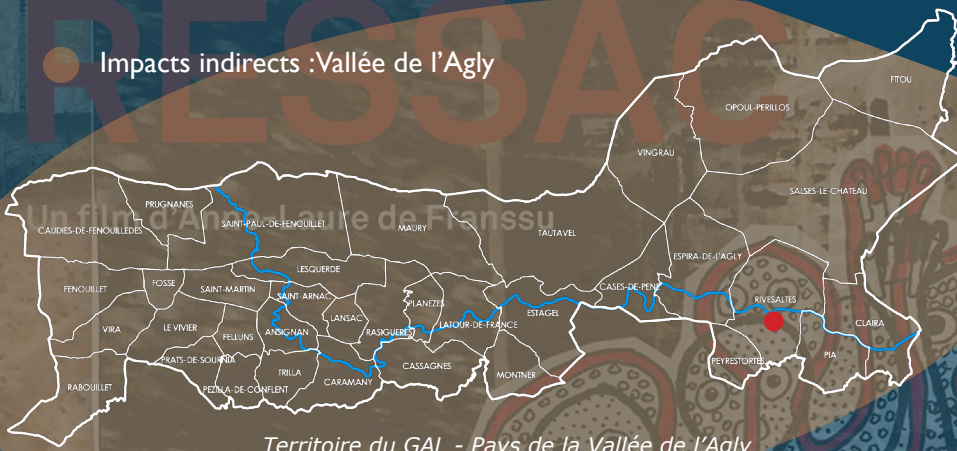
RESSAC

Impacts indirects : Vallée de l'Agly

Un film d'Anne-Laure de Franssu

FITOU
OPOUL-PERILLOS
VINGRAU
SALSES-LE-CHATEAU
PRUGNANES
SAINT-PAUL-DE-FENOUILLET
CAUDIES-DE-FENOUILLEDES
MAURY
TAUTAVEL
ESPIRA-DE-L'AGLY
LESQUERDE
FENOUILLET
FOSSE
SAINT-MARTIN
SAINT-ARNAC
CASES-DE-PENE
RIVESALTES
PLANEZES
LANSAC
VIRA
LE VIVIER
FELLUNS
ANSIGNAN
RASIGUERES
LATOUR-DE-FRANCE
ESTAGEL
CLAIRA
PRATS-DE-SOURNIA
PEYRESTORTES
PIA
RABOUILLET
PEZILLA-DE-CONFLENT
TRILLA
CASSAGNES
CARAMANY
MONTNER

Territoire du GAL - Pays de la Vallée de l'Agly